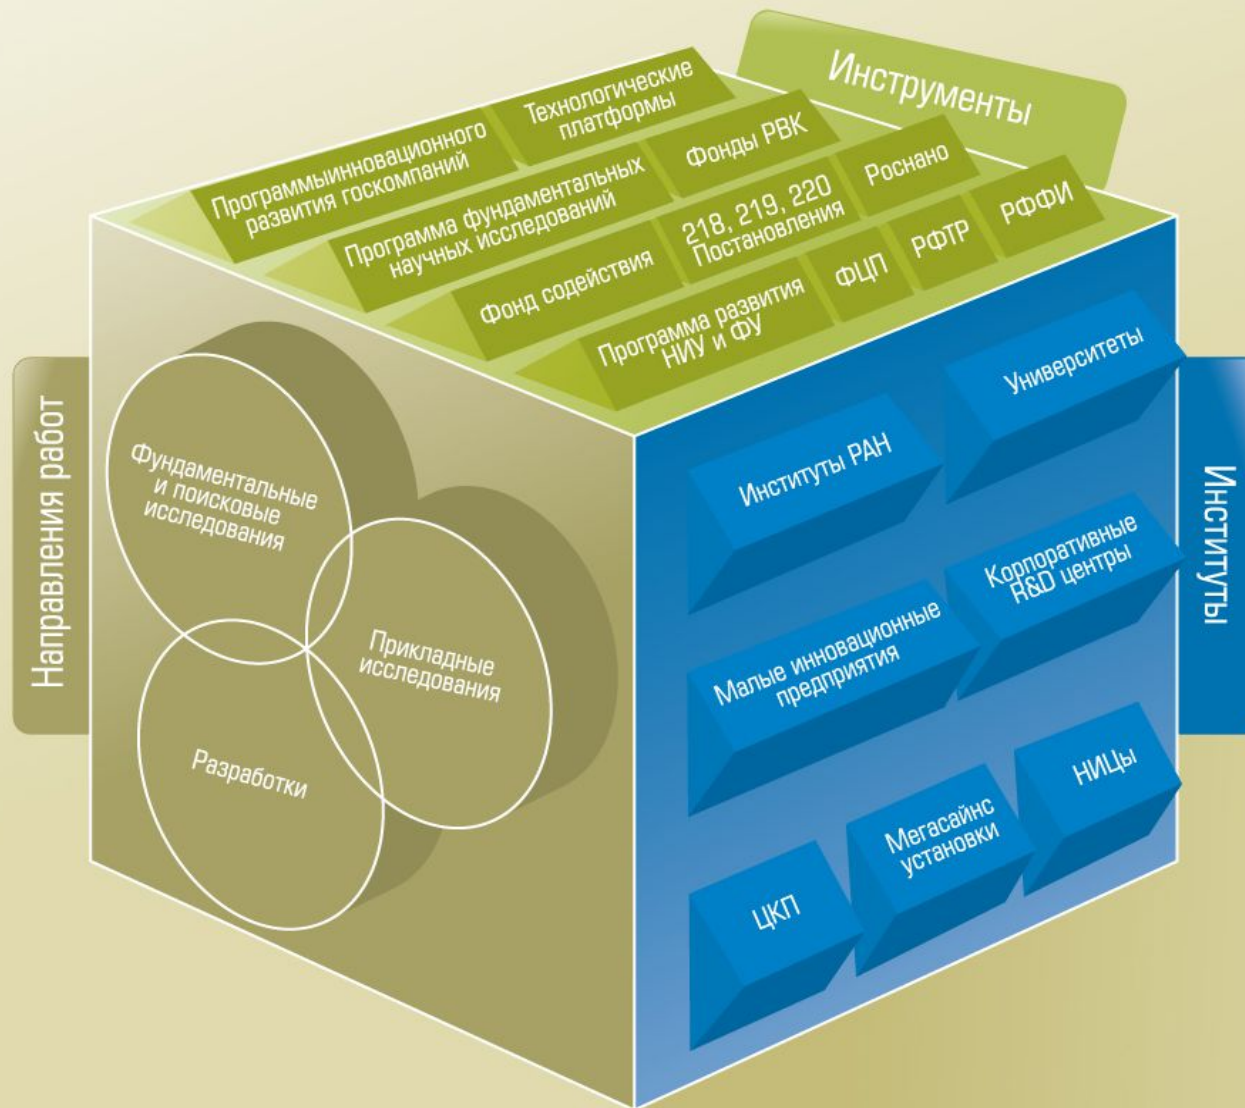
Инструменты

Программыинновационного развития госкомпаний

Технологические платформы

Программа фундаментальных научных исследований

Фонды РВК

Фонд содействия

218, 219, 220 Постановления

Роснано

Программа развития НИУ и ФУ

ФЦП

РФТР

РФФИ

Направления работ

Фундаментальные и поисковые исследования

Прикладные исследования

Разработки

Институты

Университеты

Институты РАН

Корпоративные R&D центры

Малые инновационные предприятия

НИЦы

Мегасайнс установки

ЦКП